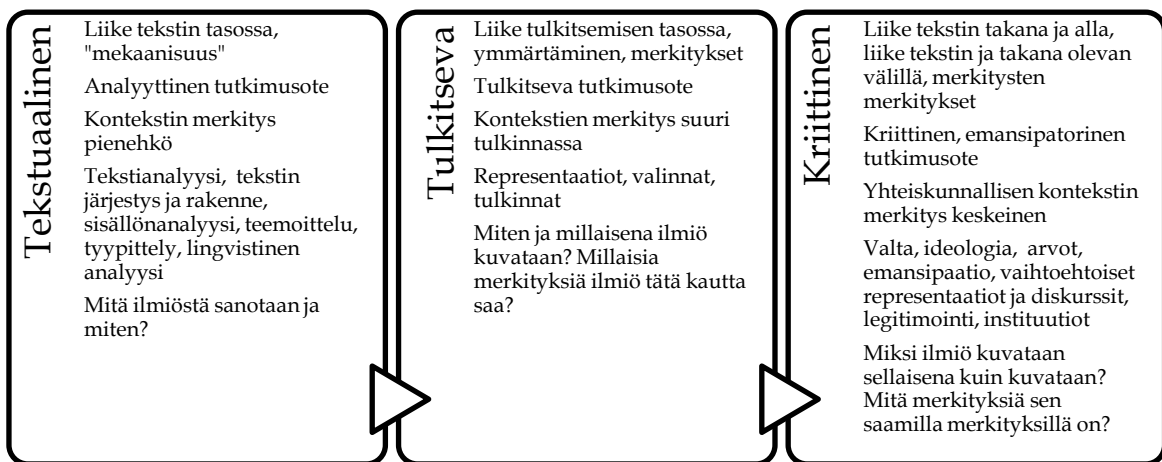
Tekstuaalinen

Liike tekstin tasossa, "mekaanisuus"

Analyyttinen tutkimusote

Kontekstin merkitys pienehkö

Tekstianalyysi, tekstin järjestys ja rakenne, sisällönanalyysi, teemoittelu, tyypittely, lingvistinen analyysi

Mitä ilmiöstä sanotaan ja miten?

Tulkitseva

Liike tulkitsemisen tasossa, ymmärtäminen, merkitykset

Tulkitseva tutkimusote

Kontekstien merkitys suuri tulkinnassa

Representaatiot, valinnat, tulkinnat

Miten ja millaisena ilmiö kuvataan? Millaisia merkityksiä ilmiö tätä kautta saa?

Kriittinen

Liike tekstin takana ja alla, liike tekstin ja takana olevan välillä, merkitysten merkitykset

Kriittinen, emansipatorinen tutkimusote

Yhteiskunnallisen kontekstin merkitys keskeinen

Valta, ideologia, arvot, emansipaatio, vaihtoehtoiset representaatiot ja diskurssit, legitimointi, instituutiot

Miksi ilmiö kuvataan sellaisena kuin kuvataan? Mitä merkityksiä sen saamilla merkityksillä on?